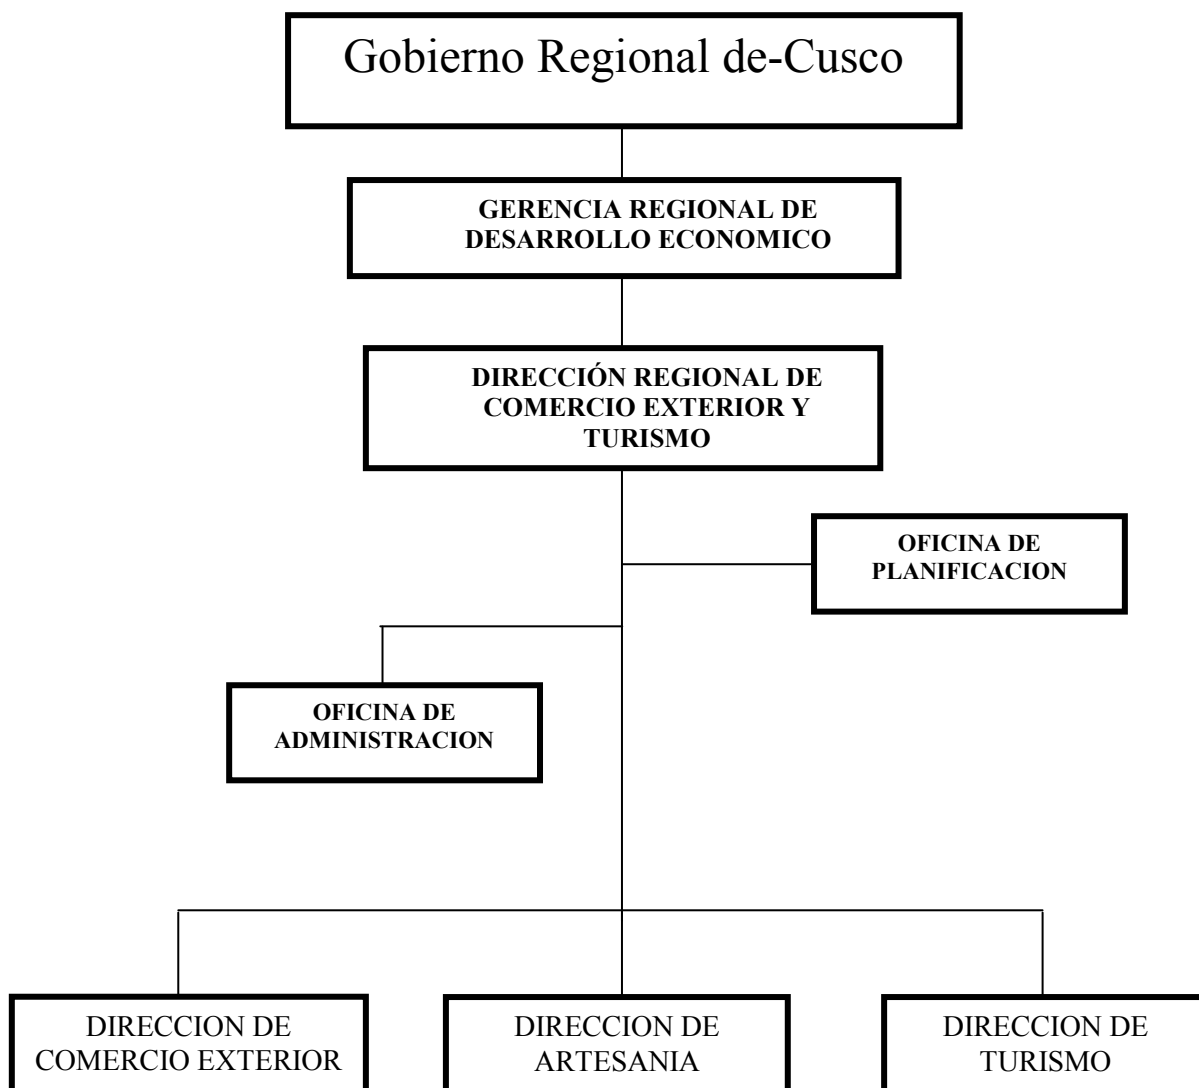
Gobierno Regional de-Cusco

GERENCIA REGIONAL DE DESARROLLO ECONOMICO

DIRECCIÓN REGIONAL DE COMERCIO EXTERIOR Y TURISMO

OFICINA DE PLANIFICACION

OFICINA DE ADMINISTRACION

DIRECCION DE COMERCIO EXTERIOR

DIRECCION DE ARTESANIA

DIRECCION DE TURISMO